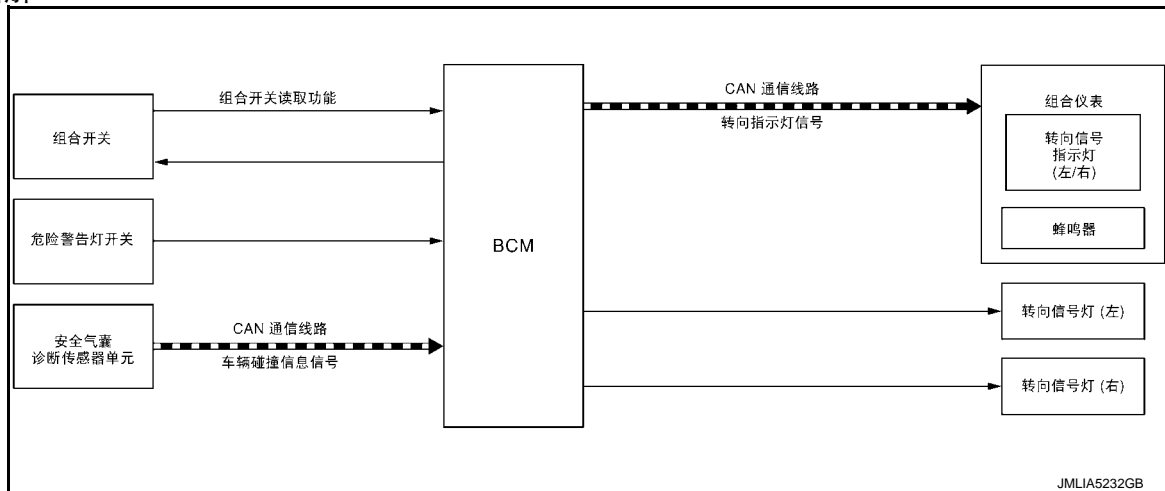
组合开关读取功能

组合开关

危险警告灯开关

安全气囊
诊断传感器单元

CAN 通信线路

车辆碰撞信息信号

BCM

CAN 通信线路

转向指示灯信号

组合仪表

转向信号
指示灯
(左/右)

蜂鸣器

转向信号灯 (左)

转向信号灯 (右)

JMLIA5232GB